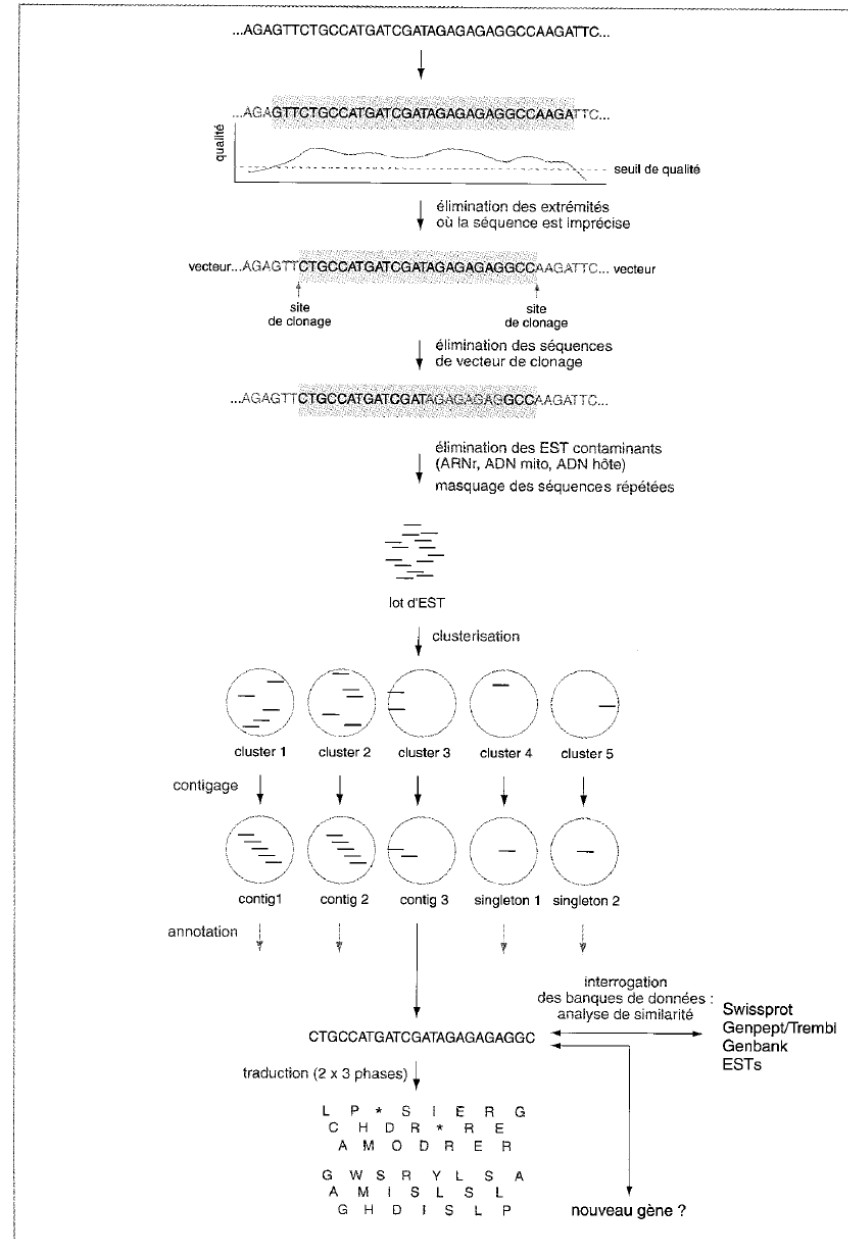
...AGAGTTCTGCCATGATCGATAGAGAGAGGCCAAGATTC...

...AGAGTTCTGCCATGATCGATAGAGAGAGGCCAAGATTC...

qualité

seuil de qualité

élimination des extrémités où la séquence est imprécise

vecteur...AGAGTTCTGCCATGATCGATAGAGAGAGGCCAAGATTC... vecteur

site de clonage

site de clonage

élimination des séquences de vecteur de clonage

...AGAGTTCTGCCATGATCGATAGAGAGAGGCCAAGATTC...

élimination des EST contaminants (ARNr, ADN mito, ADN hôte)

masquage des séquences répétées

lot d'EST

clusterisation

cluster 1 cluster 2 cluster 3 cluster 4 cluster 5

contigage

contig1 contig 2 contig 3 singleton 1 singleton 2

annotation

interrogation des banques de données : analyse de similarité

CTGCCATGATCGATAGAGAGAGGC

Swissprot
Genpept/Trembl
Genbank
ESTs

traduction (2 x 3 phases)

L P * S I E R G
C H D R * R E
A M O D R E R

G W S R Y L S A
A M I S L S L
G H D I S L P

nouveau gène ?